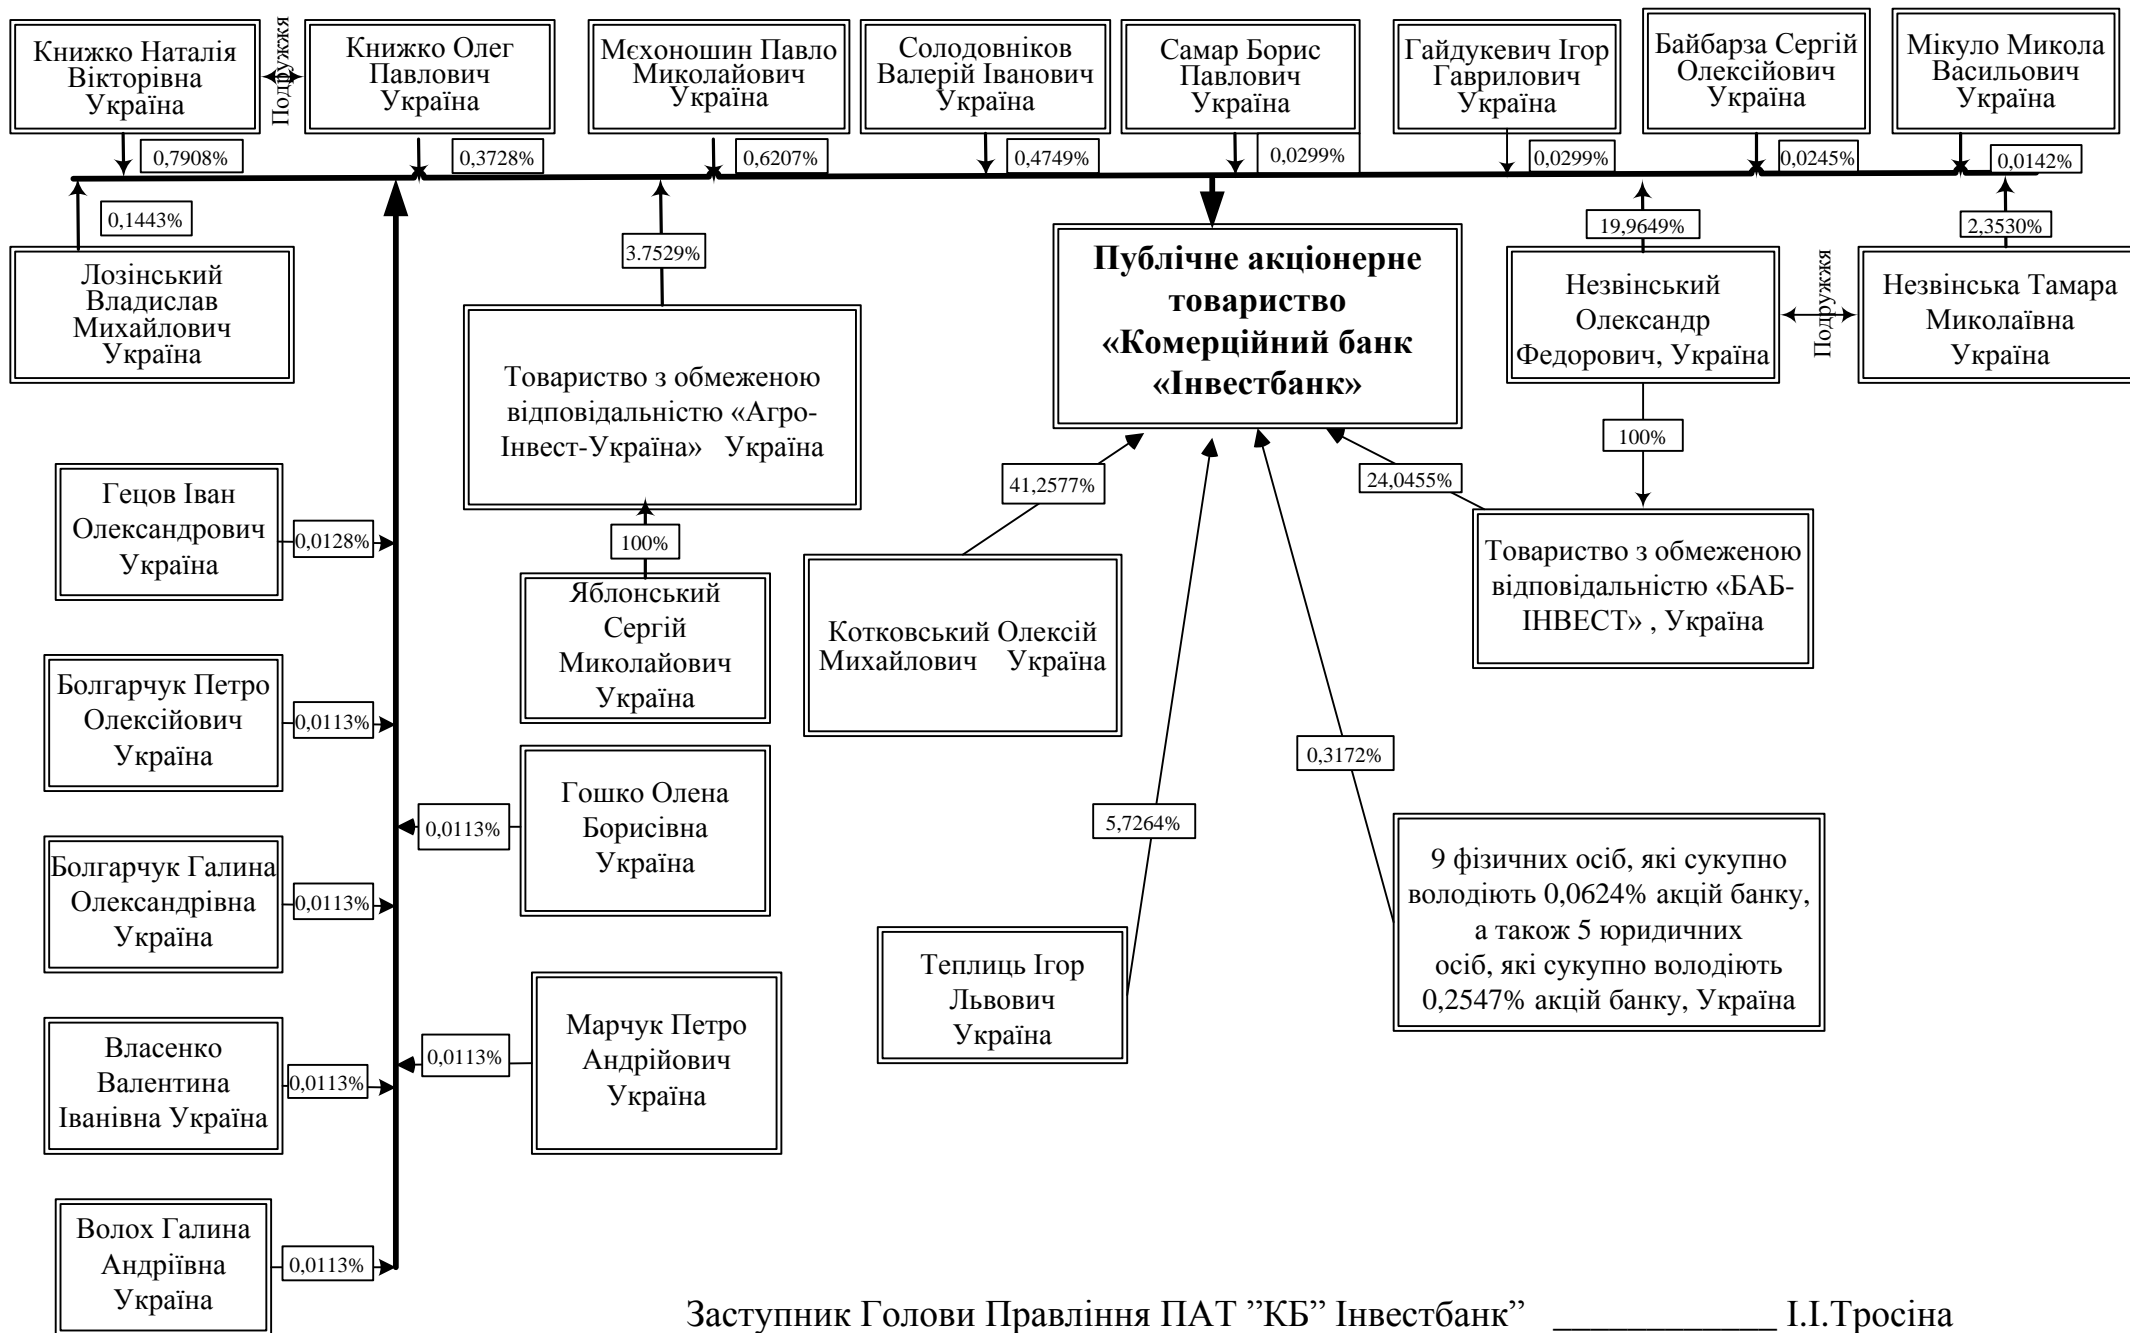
Книжко Наталія Вікторівна Україна

Подружжя

Книжко Олег Павлович Україна

Мєхоношин Павло Миколайович Україна

Солодовніков Валерій Іванович Україна

Самар Борис Павлович Україна

Гайдукевич Ігор Гаврилович Україна

Байбарза Сергій Олексійович Україна

Мікуло Микола Васильович Україна

0,7908%

0,3728%

0,6207%

0,4749%

0,0299%

0,0299%

0,0245%

0,0142%

0,1443%

Лозінський Владислав Михайлович Україна

3.7529%

Публічне акціонерне товариство «Комерційний банк «Інвестбанк»

19,9649%

2,3530%

Незвінський Олександр Федорович, Україна

Подружжя

Незвінська Тамара Миколаївна Україна

Товариство з обмеженою відповідальністю «Агро-Інвест-Україна» Україна

100%

Гецов Іван Олександрович Україна

0,0128%

100%

41,2577%

24,0455%

Товариство з обмеженою відповідальністю «БАБ-ІНВЕСТ» , Україна

Яблонський Сергій Миколайович Україна

Котковський Олексій Михайлович Україна

Болгарчук Петро Олексійович Україна

0,0113%

0,3172%

Гошко Олена Борисівна Україна

0,0113%

5,7264%

Болгарчук Галина Олександрівна Україна

0,0113%

9 фізичних осіб, які сукупно володіють 0,0624% акцій банку, а також 5 юридичних осіб, які сукупно володіють 0,2547% акцій банку, Україна

Теплиць Ігор Львович Україна

Власенко Валентина Іванівна Україна

0,0113%

0,0113%

Марчук Петро Андрійович Україна

Волох Галина Андріївна Україна

0,0113%

Заступник Голови Правління ПАТ ''КБ'' Інвестбанк'' ____________ І.І.Тросіна